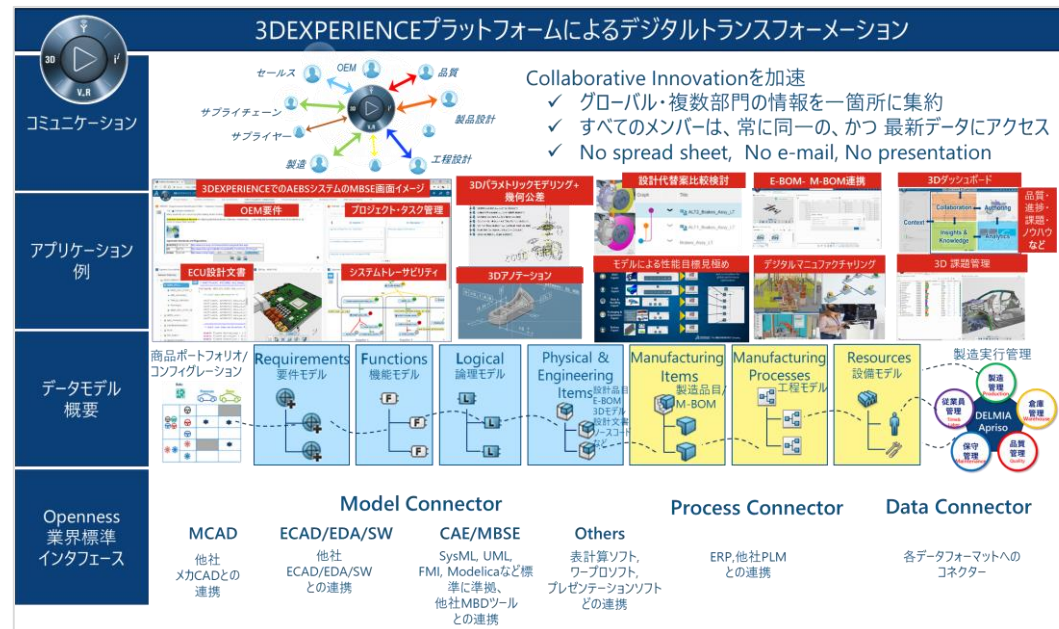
3DEXPERIENCEプラットフォームによるデジタルトランスフォーメーション

3D V,R

コミュニケーション

セールス OEM 品質 サプライチェーン 製品設計 サプライヤー 製造 工程設計

Collaborative Innovationを加速
✓ グローバル・複数部門の情報を一箇所に集約
✓ すべてのメンバーは、常に同一の、かつ 最新データにアクセス
✓ No spread sheet, No e-mail, No presentation

アプリケーション例

3DEXPERIENCEでのAEBSシステムのMBSE画面イメージ
OEM要件
プロジェクト・タスク管理
ECU設計文書
システムトレーサビリティ
3Dパラメトリックモデリング+幾何公差
3Dアノテーション
設計代替案比較検討
モデルによる性能目標見極め
E-BOM- M-BOM連携
デジタルマニュファクチャリング
3Dダッシュボード
品質・進捗・課題・ノウハウなど
3D 課題管理

データモデル概要

商品ポートフォリオ/コンフィグレーション
Requirements 要件モデル
Functions 機能モデル
Logical 論理モデル
Physical & Engineering Items 設計品目/E-BOM 3Dモデル 設計文書
Manufacturing Items 製造品目/M-BOM
Manufacturing Processes 工程モデル
Resources 設備モデル
製造実行管理
製造管理 倉庫管理 品質管理 保守管理 従業員管理 DELMIA Apriso

Openness 業界標準インタフェース

Model Connector
MCAD 他社メカCADとの連携
ECAD/EDA/SW 他社ECAD/EDA/SWとの連携
CAE/MBSE SysML, UML, FMI, Modelicaなど標準に準拠、他社MBDツールとの連携
Others 表計算ソフト、ワープロソフト、プレゼンテーションソフトなどの連携
Process Connector
ERP,他社PLMとの連携
Data Connector
各データフォーマットへのコネクター